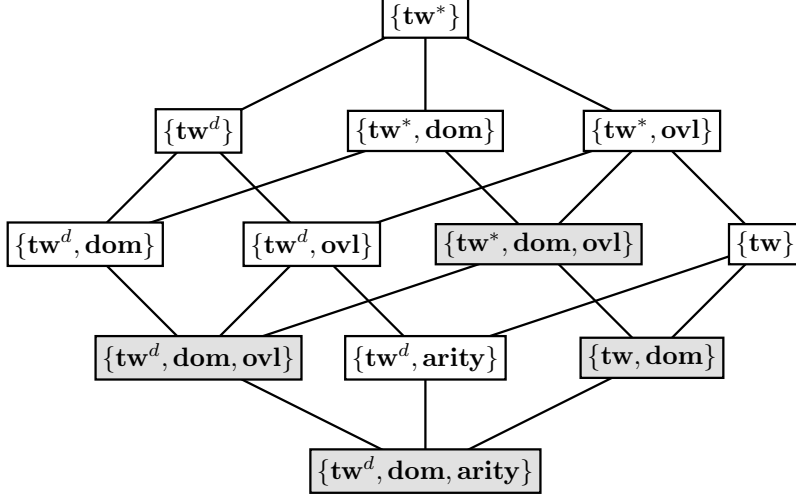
$\{\mathbf{tw}^*\}$

$\{\mathbf{tw}^d\}$ $\{\mathbf{tw}^*, \mathbf{dom}\}$ $\{\mathbf{tw}^*, \mathbf{ovl}\}$

$\{\mathbf{tw}^d, \mathbf{dom}\}$ $\{\mathbf{tw}^d, \mathbf{ovl}\}$ $\{\mathbf{tw}^*, \mathbf{dom}, \mathbf{ovl}\}$ $\{\mathbf{tw}\}$

$\{\mathbf{tw}^d, \mathbf{dom}, \mathbf{ovl}\}$ $\{\mathbf{tw}^d, \mathbf{arity}\}$ $\{\mathbf{tw}, \mathbf{dom}\}$

$\{\mathbf{tw}^d, \mathbf{dom}, \mathbf{arity}\}$